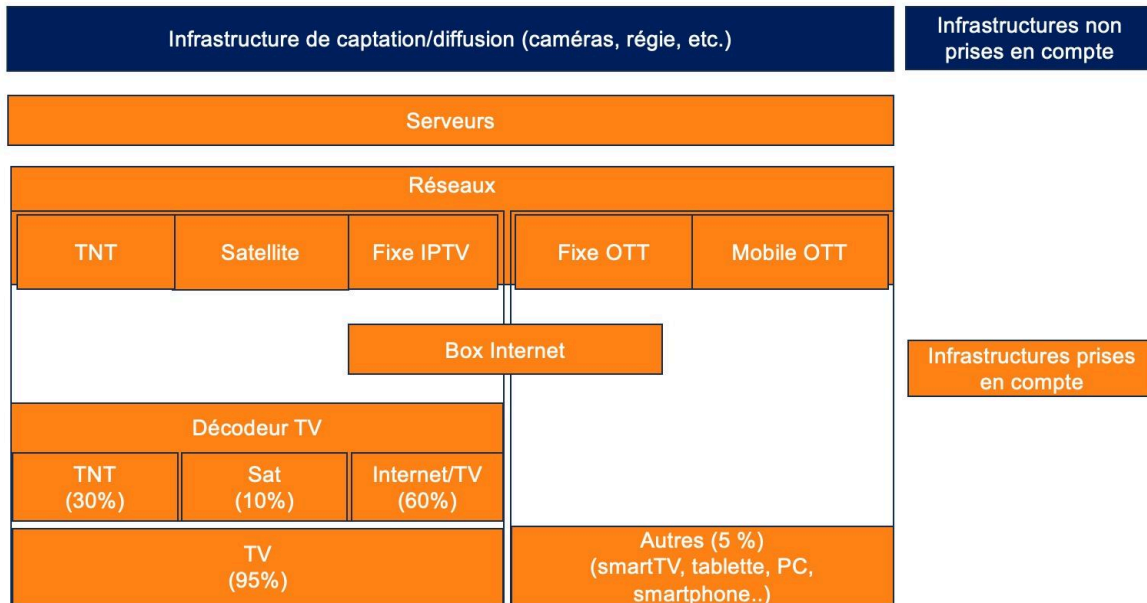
Infrastructure de captation/diffusion (caméras, régie, etc.)

Infrastructures non prises en compte

Serveurs

Réseaux

TNT

Satellite

Fixe IPTV

Fixe OTT

Mobile OTT

Box Internet

Infrastructures prises en compte

Décodeur TV

TNT (30%)

Sat (10%)

Internet/TV (60%)

TV (95%)

Autres (5 %) (smartTV, tablette, PC, smartphone..)